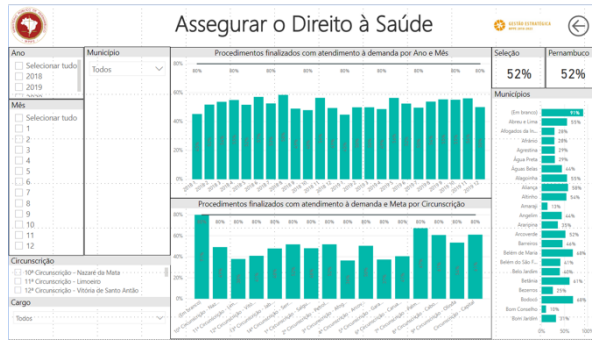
Assegurar o Direito à Saúde

GESTÃO ESTRATÉGICA

Ano
Selecionar tudo
2018
2019

Município
Todos

Mês
Selecionar tudo
1
2
3
4
5
6
7
8
9
10
11
12

Procedimentos finalizados com atendimento à demanda por Ano e Mês

80%
60%
40%
20%
0%

Procedimentos finalizados com atendimento à demanda e Meta por Circunscrição

80%
60%
40%
20%
0%

Seleção
52%

Pernambuco
52%

Municípios
(Em branco) 91%
Abreu e Lima 55%
Afogados da In... 28%
Afrânio 38%
Agrestina 27%
Água Preta 29%
Águas Belas 44%
Alagoinha 55%
Aliança 38%
Altinho 54%
Amaraji 12%
Angelim 44%
Araripina 35%
Arcoverde 50%
Barreiros 46%
Belém de Maria 66%
Belém do São F... 47%
Belo Jardim 46%
Betânia 61%
Bezerros 25%
Bodocó 69%
Bom Conselho 19%
Bom Jardim 31%

Circunscrição
10ª Circunscrição - Nazaré da Mata
11ª Circunscrição - Limoeiro
12ª Circunscrição - Vitória de Santo Antão

Cargo
Todos